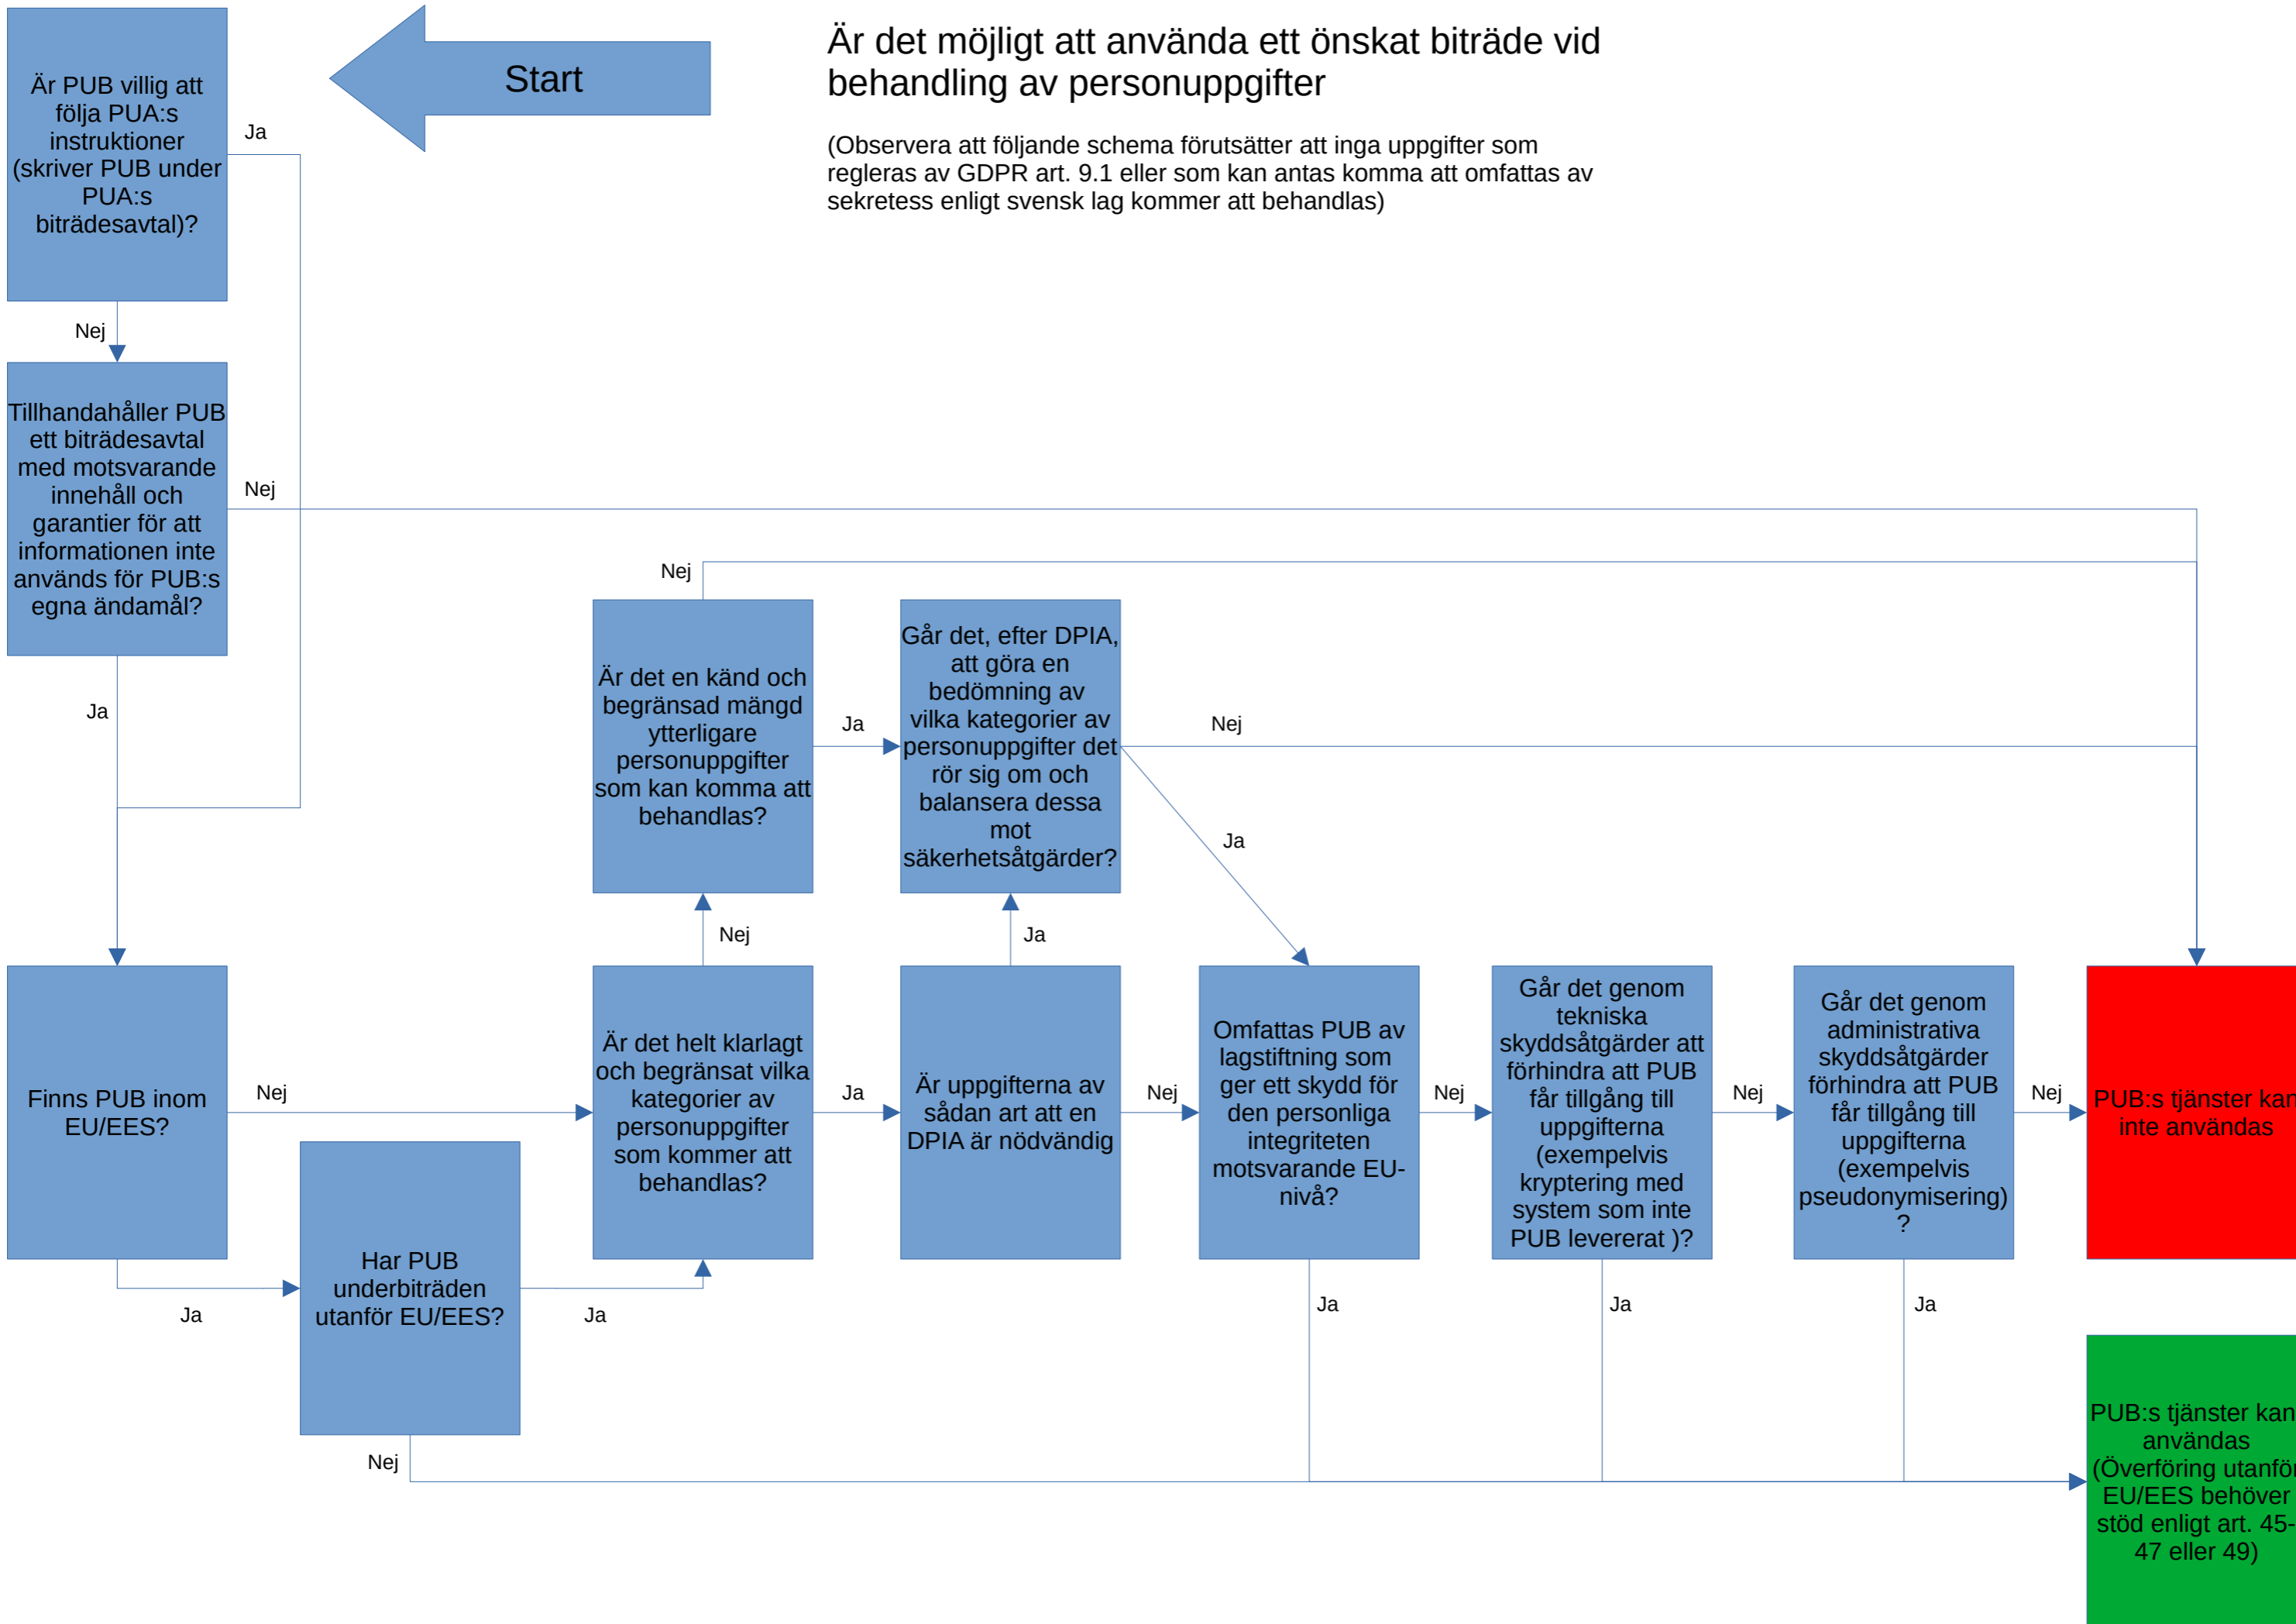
Är det möjligt att använda ett önskat biträde vid behandling av personuppgifter

(Observera att följande schema förutsätter att inga uppgifter som regleras av GDPR art. 9.1 eller som kan antas komma att omfattas av sekretess enligt svensk lag kommer att behandlas)

Start

Är PUB villig att följa PUA:s instruktioner (skriver PUB under PUA:s biträdesavtal)?

Ja

Nej

Tillhandahåller PUB ett biträdesavtal med motsvarande innehåll och garantier för att informationen inte används för PUB:s egna ändamål?

Nej

Ja

Nej

Är det en känd och begränsad mängd ytterligare personuppgifter som kan komma att behandlas?

Ja

Går det, efter DPIA, att göra en bedömning av vilka kategorier av personuppgifter det rör sig om och balansera dessa mot säkerhetsåtgärder?

Nej

Ja

Nej

Ja

Finns PUB inom EU/EES?

Nej

Är det helt klarlagt och begränsat vilka kategorier av personuppgifter som kommer att behandlas?

Ja

Är uppgifterna av sådan art att en DPIA är nödvändig

Nej

Omfattas PUB av lagstiftning som ger ett skydd för den personliga integriteten motsvarande EU-nivå?

Nej

Går det genom tekniska skyddsåtgärder att förhindra att PUB får tillgång till uppgifterna (exempelvis kryptering med system som inte PUB levererat )?

Nej

Går det genom administrativa skyddsåtgärder förhindra att PUB får tillgång till uppgifterna (exempelvis pseudonymisering) ?

Nej

PUB:s tjänster kan inte användas

Har PUB underbiträden utanför EU/EES?

Ja

Ja

Ja

Ja

Ja

Nej

PUB:s tjänster kan användas (Överföring utanför EU/EES behöver stöd enligt art. 45-47 eller 49)